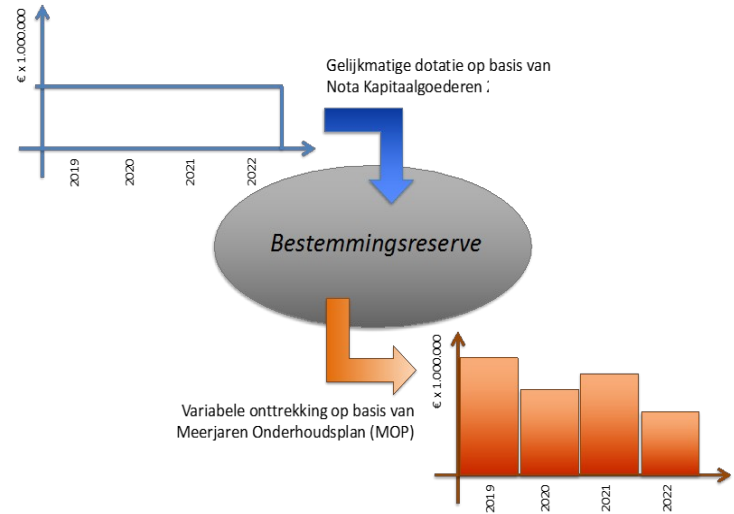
€ x 1.000.000

2019
2020
2021
2022

Gelijkmatige dotatie op basis van Nota Kapitaalgoederen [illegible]

Bestemmingsreserve

€ x 1.000.000

Variabele onttrekking op basis van Meerjaren Onderhoudsplan (MOP)

2019
2020
2021
2022